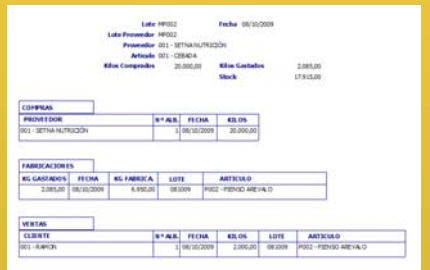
Lote MP002 Fecha 08/10/2009
Lote Proveedor MP002
Proveedor 001 - SETNA NUTRICIÓN
Articulo 021 - CEBADA
Kilos Comprados 20.000,00 Kilos Gastados 2.085,00
Stock 17.915,00

COMPRAS

| PROVEEDOR | Nº ALB. | FECHA | KILOS |
|---|---|---|---|
| 001 - SETNA NUTRICIÓN | 1 | 08/10/2009 | 20.000,00 |

FABRICACIONES

| KG GASTADOS | FECHA | KG FABRICA | LOTE | ARTICULO |
|---|---|---|---|---|
| 2.085,00 | 08/10/2009 | 6.950,00 | 081009 | P002 - PIENSO AREVALO |

VENTAS

| CLIENTE | Nº ALB. | FECHA | KILOS | LOTE | ARTICULO |
|---|---|---|---|---|---|
| 001 - RAMON | 1 | 08/10/2009 | 2.000,00 | 081009 | P002 - PIENSO AREVALO |